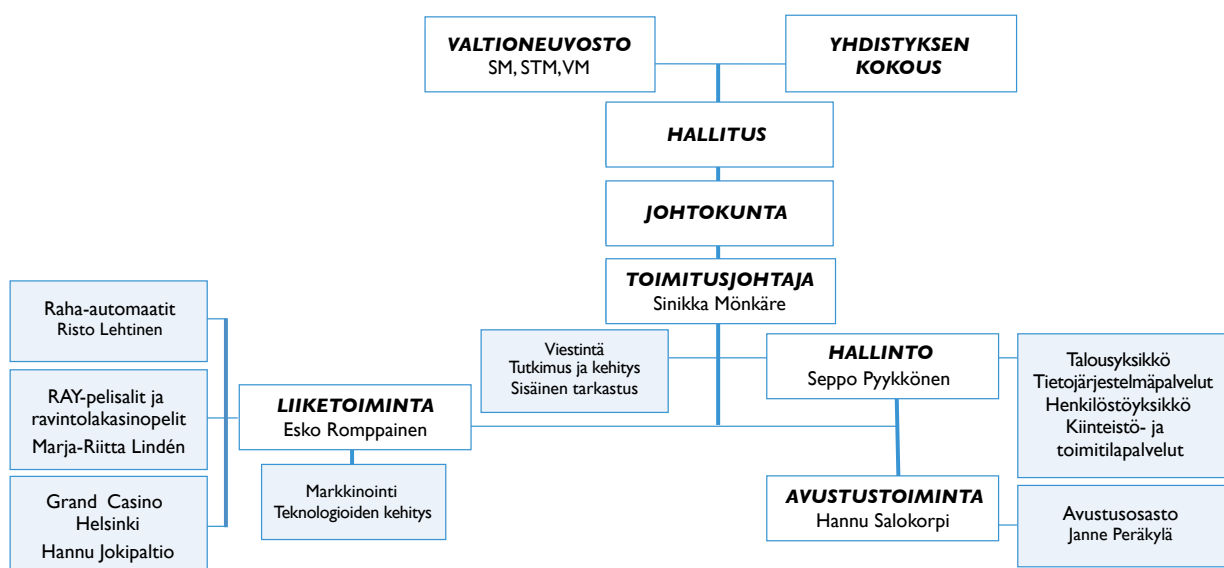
VALTIONEUVOSTO
SM, STM, VM

YHDISTYKSEN KOKOUS

HALLITUS

JOHTOKUNTA

TOIMITUSJOHTAJA
Sinikka Mönkäre

Viestintä
Tutkimus ja kehitys
Sisäinen tarkastus

HALLINTO
Seppo Pyykkönen

Talousyksikkö
Tietojärjestelmäpalvelut
Henkilöstöyksikkö
Kiinteistö- ja toimitilapalvelut

Raha-automaatit
Risto Lehtinen

RAY-pelisalit ja ravintolakasinopelit
Marja-Riitta Lindén

Grand Casino Helsinki
Hannu Jokipaltio

LIIKETOIMINTA
Esko Romppainen

Markkinointi
Teknologioiden kehitys

AVUSTUSTOIMINTA
Hannu Salokorpi

Avustusosasto
Janne Peräkylä